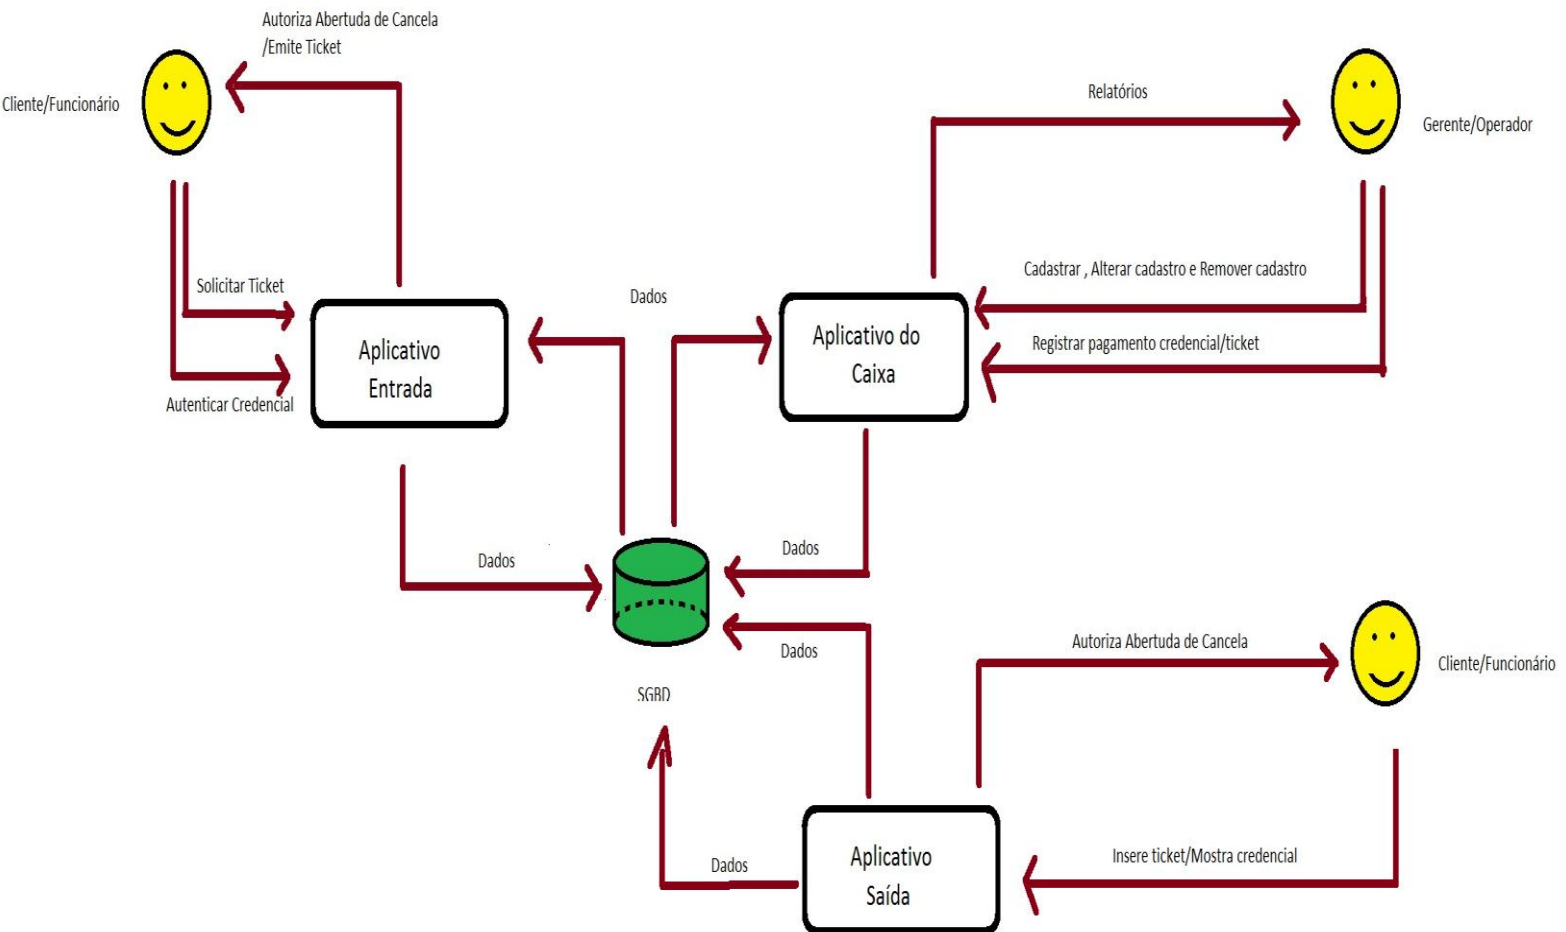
Autoriza Abertura de Cancela /Emite Ticket

Cliente/Funcionário

Relatórios

Gerente/Operador

Solicitar Ticket

Autenticar Credencial

Aplicativo Entrada

Dados

Aplicativo do Caixa

Cadastrar , Alterar cadastro e Remover cadastro

Registrar pagamento credencial/ticket

Dados

Dados

Dados

SGBD

Autoriza Abertura de Cancela

Cliente/Funcionário

Dados

Aplicativo Saída

Insere ticket/Mostra credencial